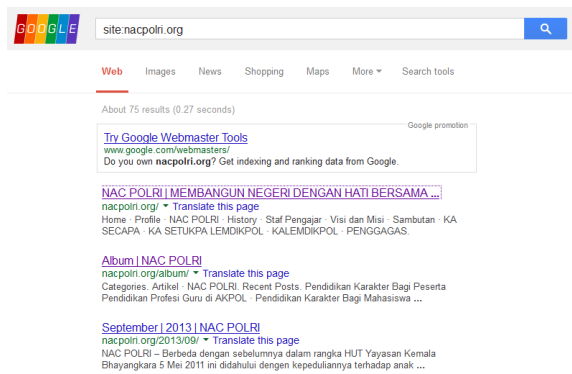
GOOGLE

site:nacpolri.org

Web Images News Shopping Maps More ▾ Search tools

About 75 results (0.27 seconds)

Google promotion

Try Google Webmaster Tools
www.google.com/webmasters/
Do you own nacpolri.org? Get indexing and ranking data from Google.

NAC POLRI | MEMBANGUN NEGERI DENGAN HATI BERSAMA ...
nacpolri.org/ ▾ Translate this page
Home · Profile · NAC POLRI · History · Staf Pengajar · Visi dan Misi · Sambutan · KA SECAPA · KA SETUKPA LEMDIKPOL · KALEMDIKPOL · PENGGAGAS.

Album | NAC POLRI
nacpolri.org/album/ ▾ Translate this page
Categories. Artikel · NAC POLRI. Recent Posts. Pendidikan Karakter Bagi Peserta Pendidikan Profesi Guru di AKPOL · Pendidikan Karakter Bagi Mahasiswa ...

September | 2013 | NAC POLRI
nacpolri.org/2013/09/ ▾ Translate this page
NAC POLRI – Berbeda dengan sebelumnya dalam rangka HUT Yayasan Kemala Bhayangkara 5 Mei 2011 ini didahului dengen kepeduliannya terhadap anak ...